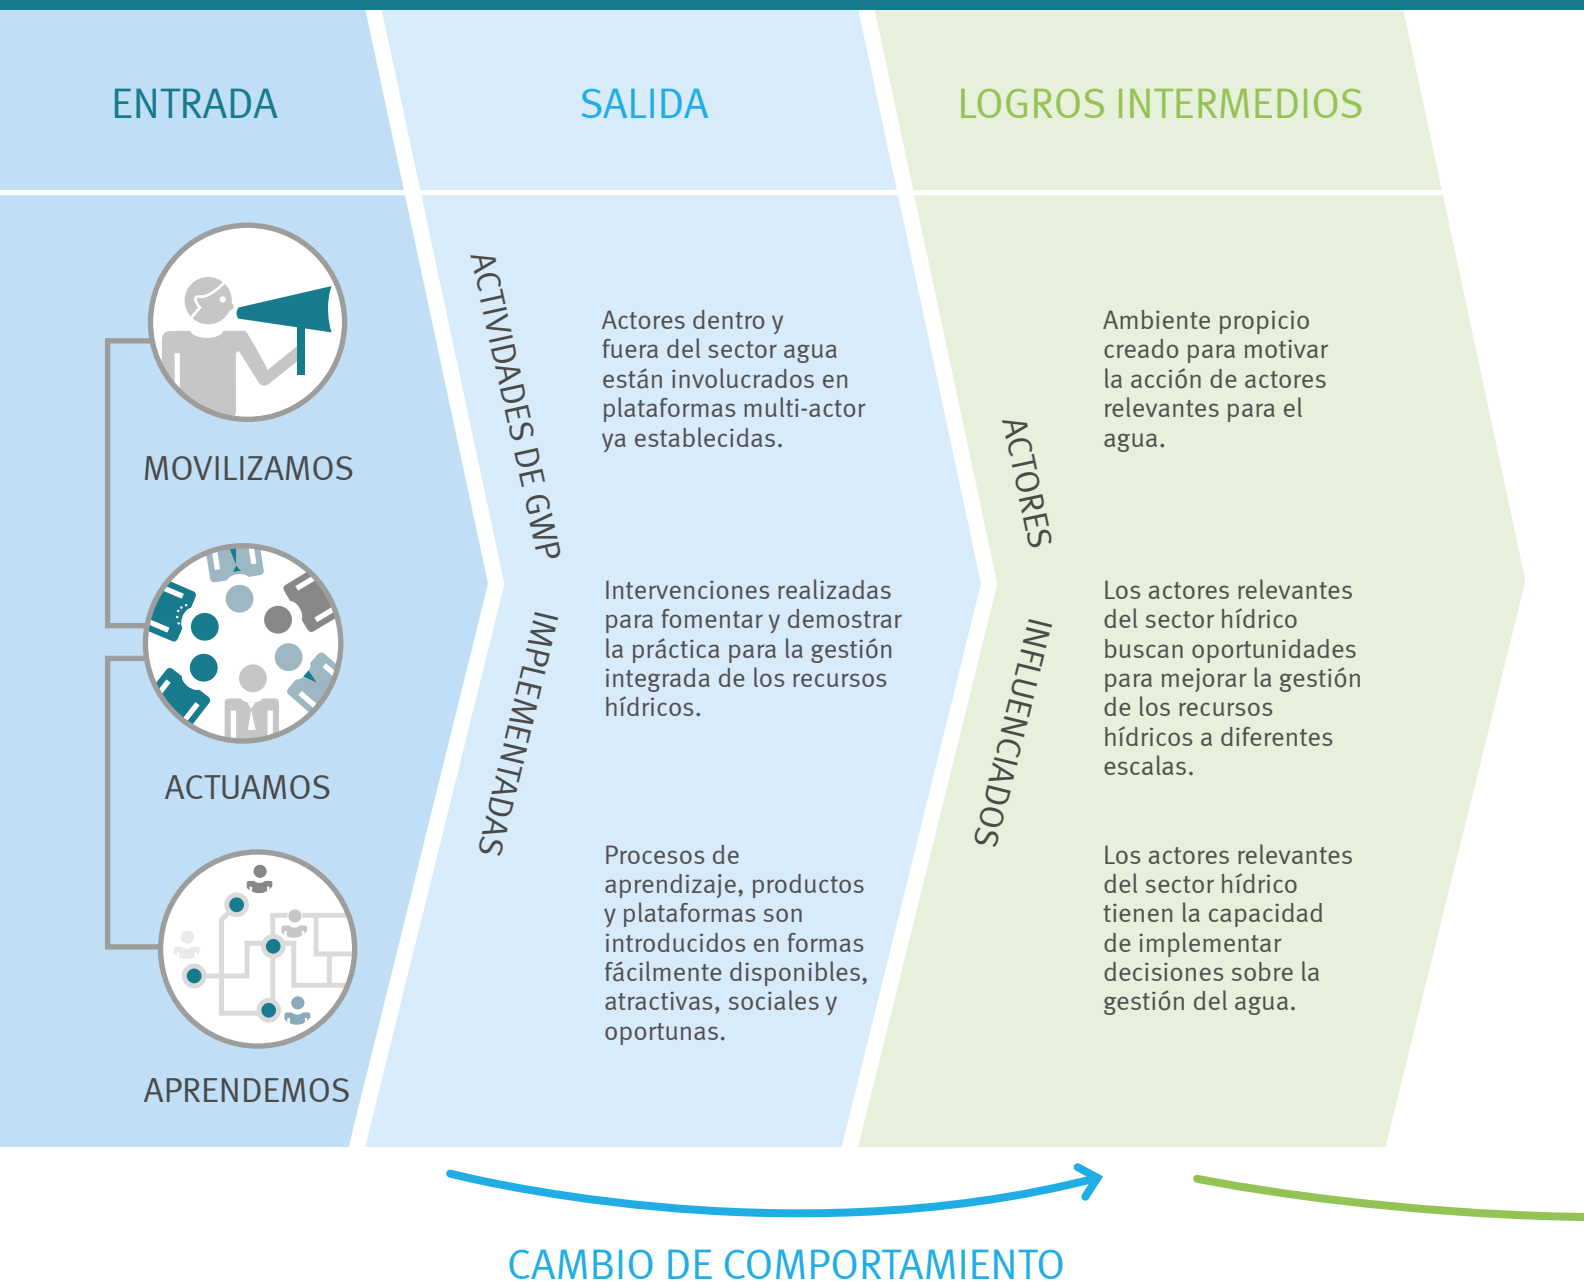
ENTRADA

SALIDA

LOGROS INTERMEDIOS

MOVILIZAMOS

ACTUAMOS

APRENDEMOS

ACTIVIDADES DE GWP IMPLEMENTADAS

Actores dentro y fuera del sector agua están involucrados en plataformas multi-actor ya establecidas.

Intervenciones realizadas para fomentar y demostrar la práctica para la gestión integrada de los recursos hídricos.

Procesos de aprendizaje, productos y plataformas son introducidos en formas fácilmente disponibles, atractivas, sociales y oportunas.

ACTORES INFLUENCIADOS

Ambiente propicio creado para motivar la acción de actores relevantes para el agua.

Los actores relevantes del sector hídrico buscan oportunidades para mejorar la gestión de los recursos hídricos a diferentes escalas.

Los actores relevantes del sector hídrico tienen la capacidad de implementar decisiones sobre la gestión del agua.

CAMBIO DE COMPORTAMIENTO